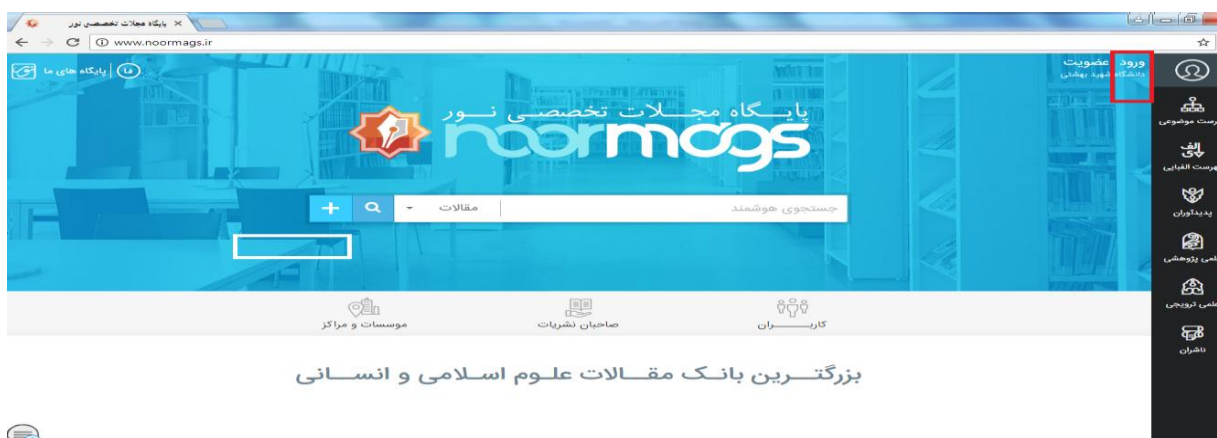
پایگاه مجلات تخصصی نور ×

www.noormags.ir

ورود عضویت
دانشگاه شهید بهشتی

پایگاه های ما | fa

پایگاه مجلات تخصصی نور
noormags

فهرست موضوعی
فهرست الفبایی
پدیدآوران
علمی پژوهشی
علمی ترویجی
ناشران

جستجوی هوشمند
مقالات

کاربران
صاحبان نشریات
موسسات و مراکز

بزرگترین بانک مقالات علوم اسلامی و انسانی